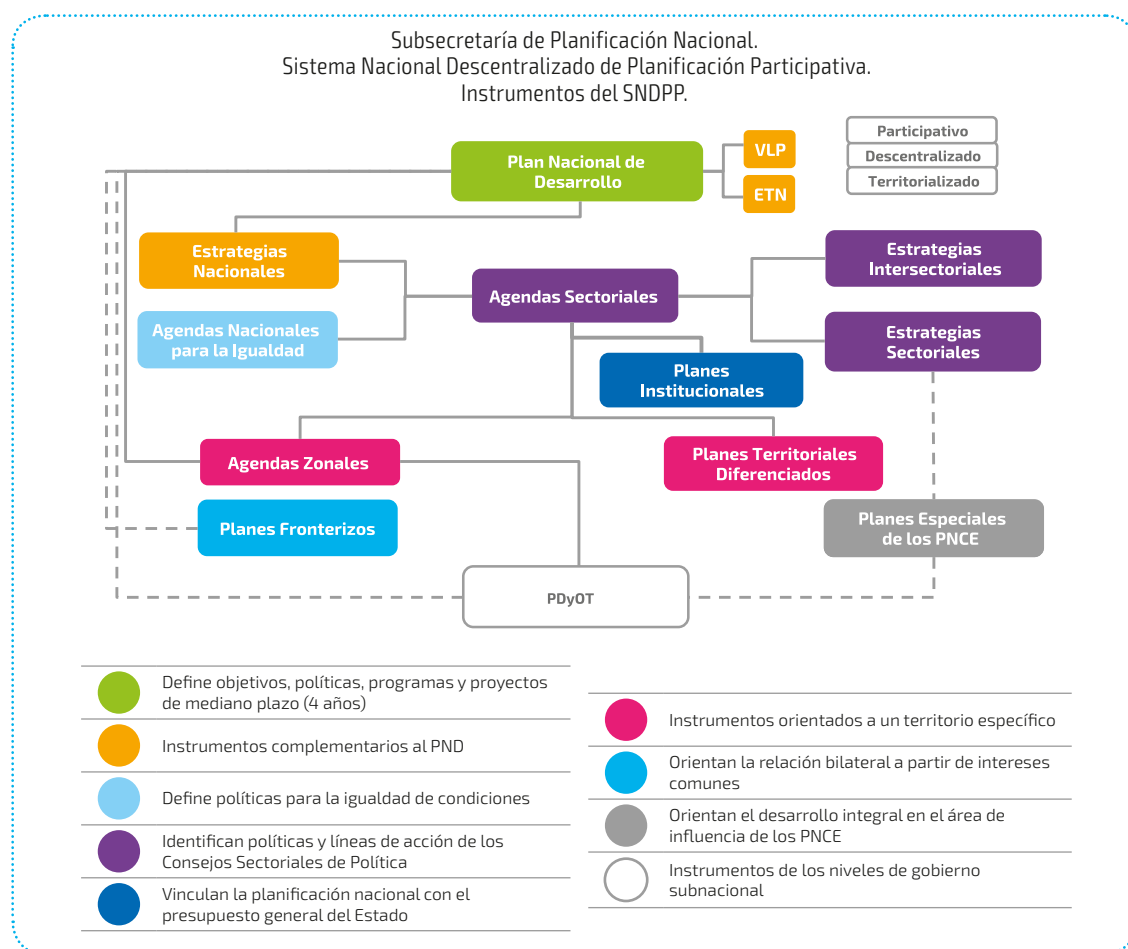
Subsecretaría de Planificación Nacional.
Sistema Nacional Descentralizado de Planificación Participativa.
Instrumentos del SNDPP.

Participativo
Descentralizado
Territorializado

Plan Nacional de Desarrollo

VLP

ETN

Estrategias Nacionales

Agendas Nacionales para la Igualdad

Agendas Sectoriales

Estrategias Intersectoriales

Estrategias Sectoriales

Planes Institucionales

Agendas Zonales

Planes Territoriales Diferenciados

Planes Fronterizos

Planes Especiales de los PNCE

PDyOT

| | |
|---|---|
| | Define objetivos, políticas, programas y proyectos de mediano plazo (4 años) |
| | Instrumentos complementarios al PND |
| | Define políticas para la igualdad de condiciones |
| | Identifican políticas y líneas de acción de los Consejos Sectoriales de Política |
| | Vinculan la planificación nacional con el presupuesto general del Estado |

| | |
|---|---|
| | Instrumentos orientados a un territorio específico |
| | Orientan la relación bilateral a partir de intereses comunes |
| | Orientan el desarrollo integral en el área de influencia de los PNCE |
| | Instrumentos de los niveles de gobierno subnacional |